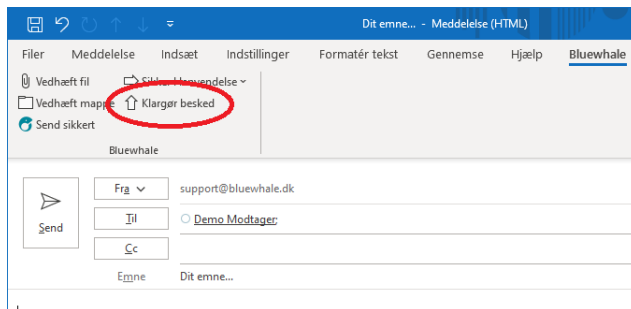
Dit emne... - Meddelelse (HTML)

Filer Meddelelse Indsæt Indstillinger Formatér tekst Gennemse Hjælp Bluewhale

Vedhæft fil
Vedhæft mappe
Send sikkert
Sikker Henvendelse
Klargør besked

Bluewhale

Send

Fra
support@bluewhale.dk

Til
Demo Modtager;

Cc

Emne
Dit emne...